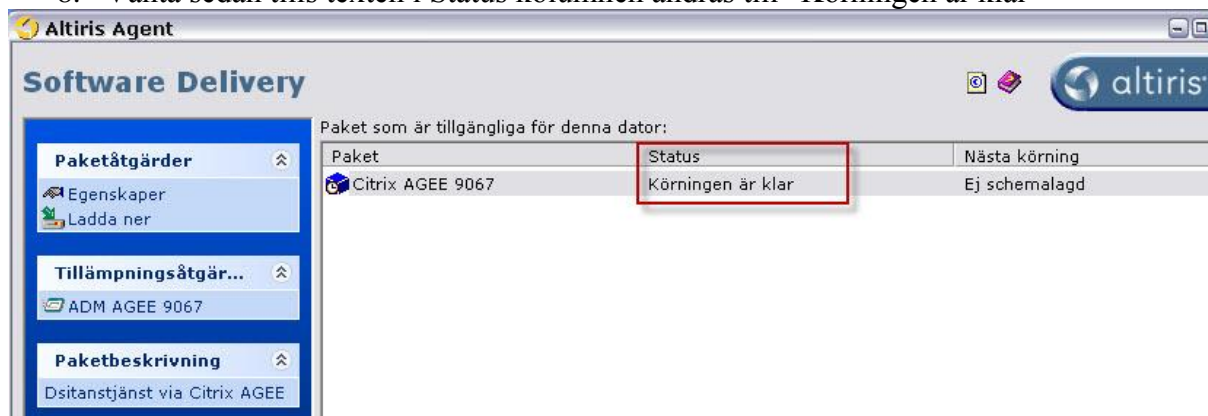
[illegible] Vänta sedan tills texten i Status kolumnen ändras till "Körningen är klar"

Altiris Agent

Software Delivery

altiris

Paket som är tillgängliga för denna dator:

Paketåtgärder

Egenskaper
Ladda ner

Tillämpningsåtgär...

ADM AGEE 9067

Paketbeskrivning

Dsitanstjänst via Citrix AGEE

| Paket | Status | Nästa körning |
|---|---|---|
| Citrix AGEE 9067 | Körningen är klar | Ej schemalagd |